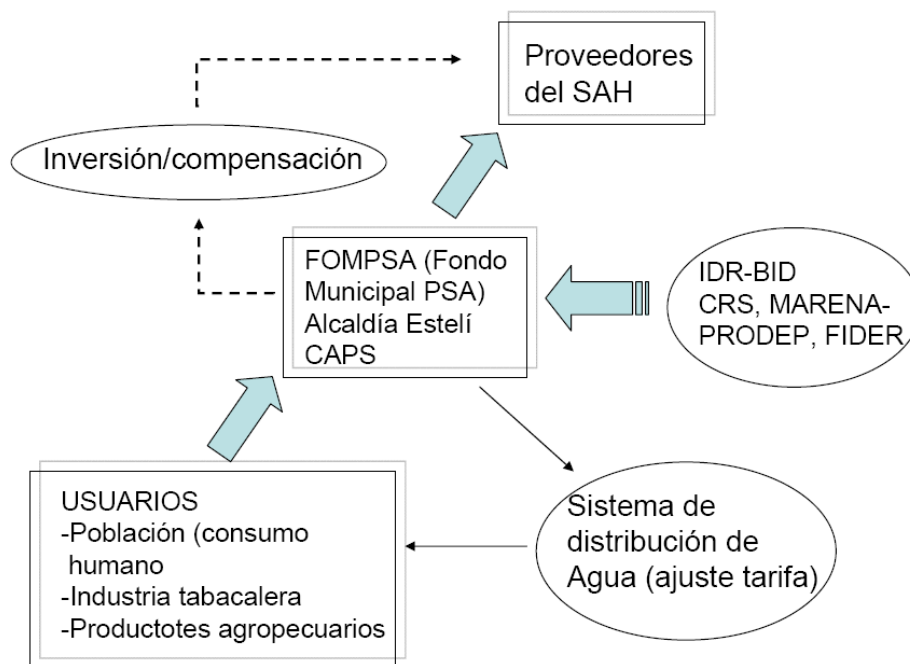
Proveedores del SAH

Inversión/compensación

FOMPSA (Fondo Municipal PSA)
Alcaldía Estelí
CAPS

IDR-BID
CRS, MARENA-PRODEP, FIDER

USUARIOS
-Población (consumo humano
-Industria tabacalera
-Productotes agropecuarios

Sistema de distribución de Agua (ajuste tarifa)